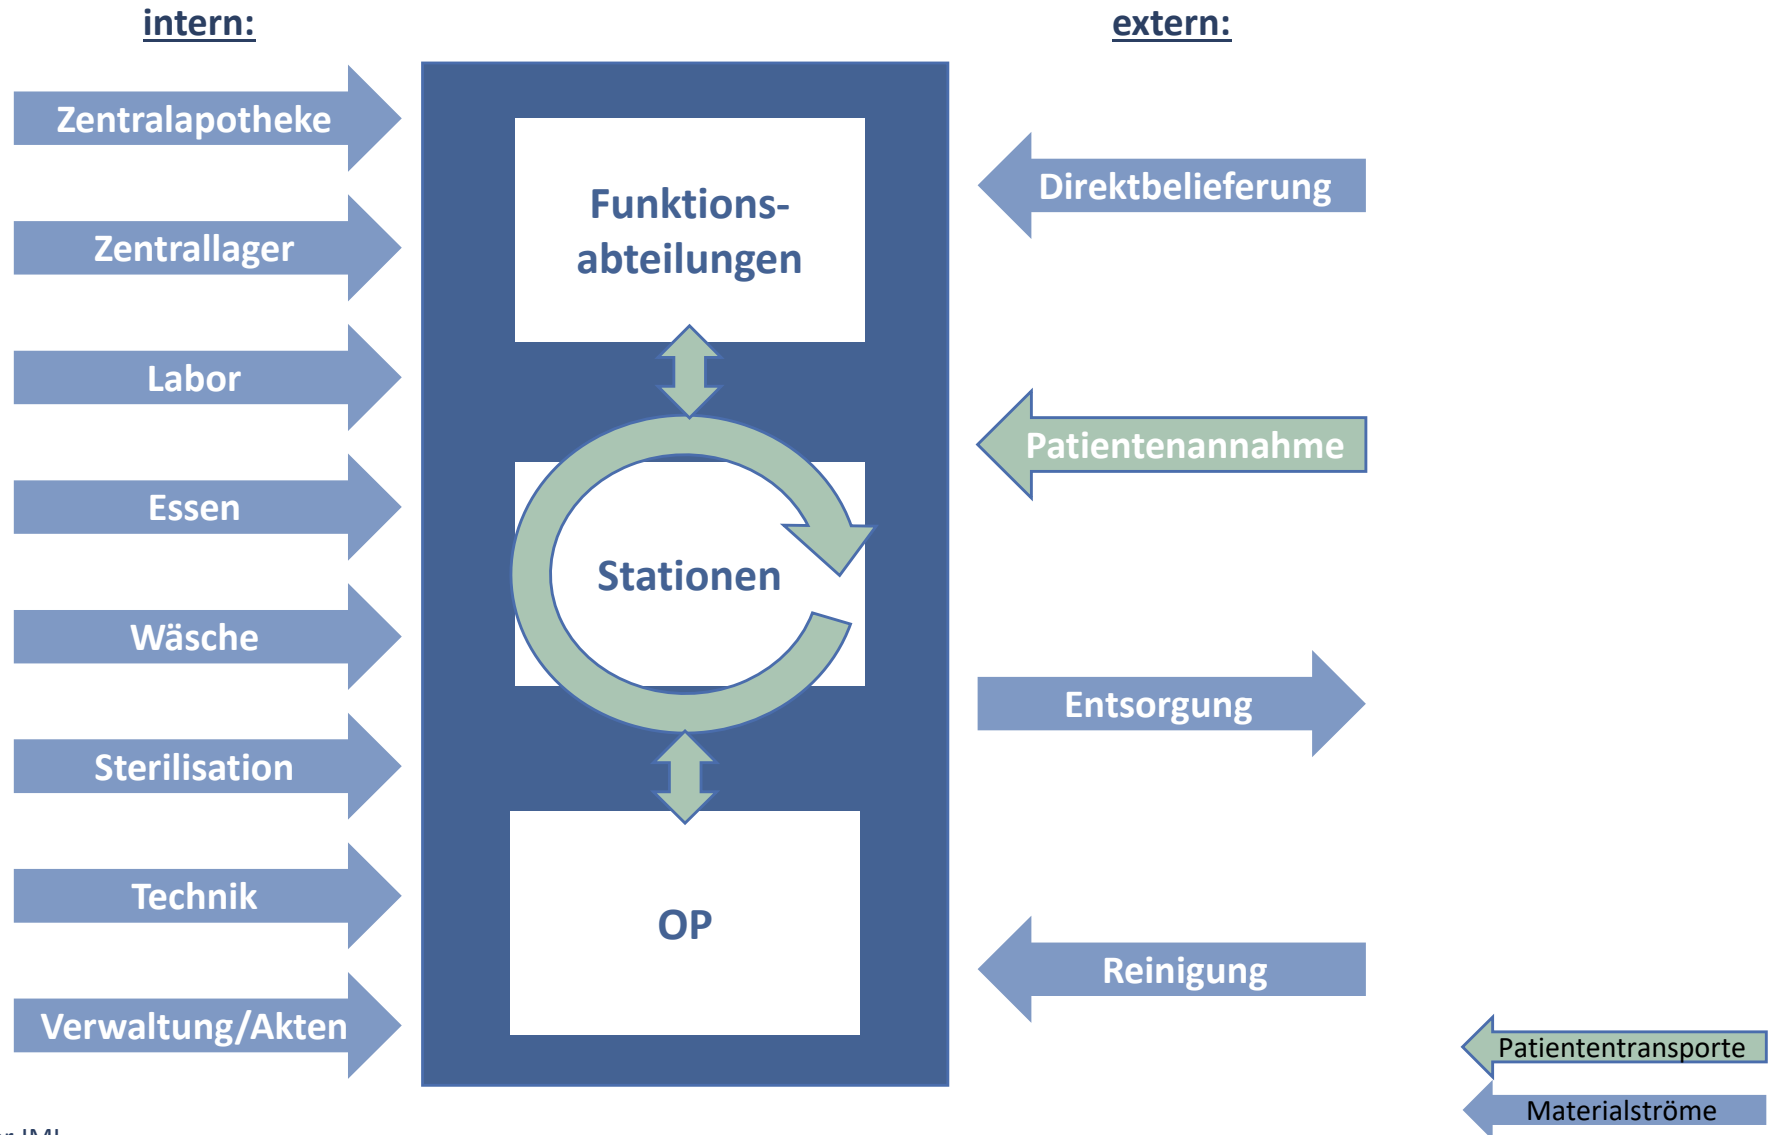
intern:

extern:

Zentralapotheke

Zentrallager

Labor

Essen

Wäsche

Sterilisation

Technik

Verwaltung/Akten

Funktionsabteilungen

Stationen

OP

Direktbelieferung

Patientenannahme

Entsorgung

Reinigung

Patiententransporte

Materialströme

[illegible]